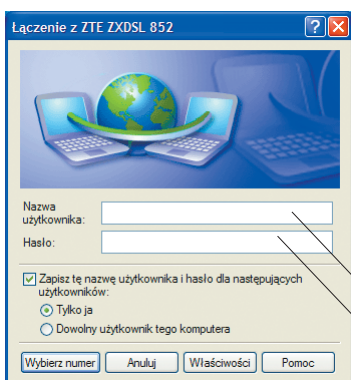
Łączenie z ZTE ZXDSL 852

?

X

Nazwa użytkownika:

Hasło:

Zapisz tę nazwę użytkownika i hasło dla następujących użytkowników:

Tylko ja

Dowolny użytkownik tego komputera

Wybierz numer

Anuluj

Właściwości

Pomoc